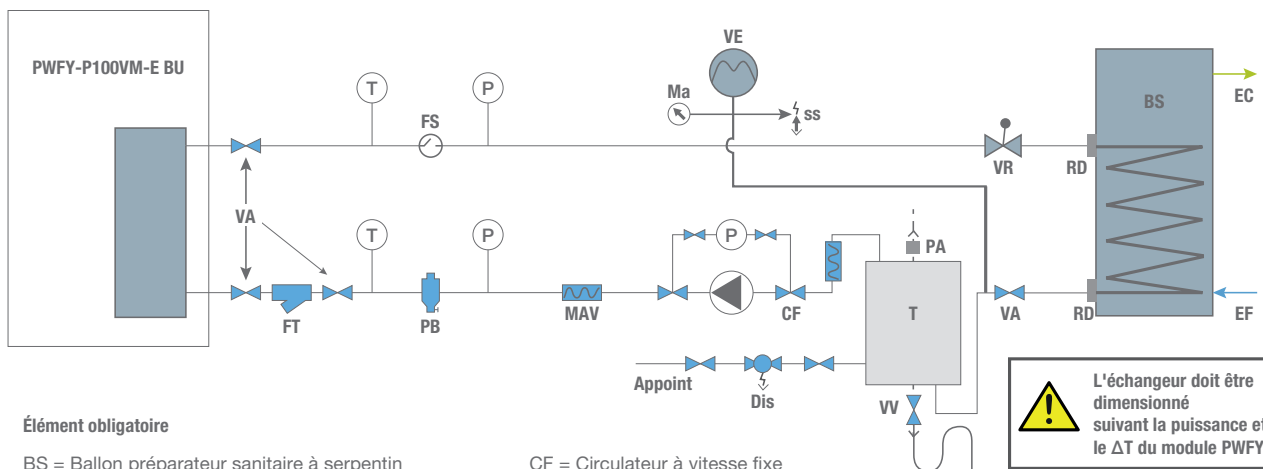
PWFY-P100VM-E BU

T

P

FS

VE

Ma

ss

BS

EC

VR

RD

VA

T

P

P

PA

FT

PB

MAV

CF

T

VA

RD

EF

Appoint

Dis

VV

L'échangeur doit être dimensionné suivant la puissance et le ΔT du module PWFY

Élément obligatoire

BS = Ballon préparateur sanitaire à serpentin

CF = Circulateur à vitesse fixe